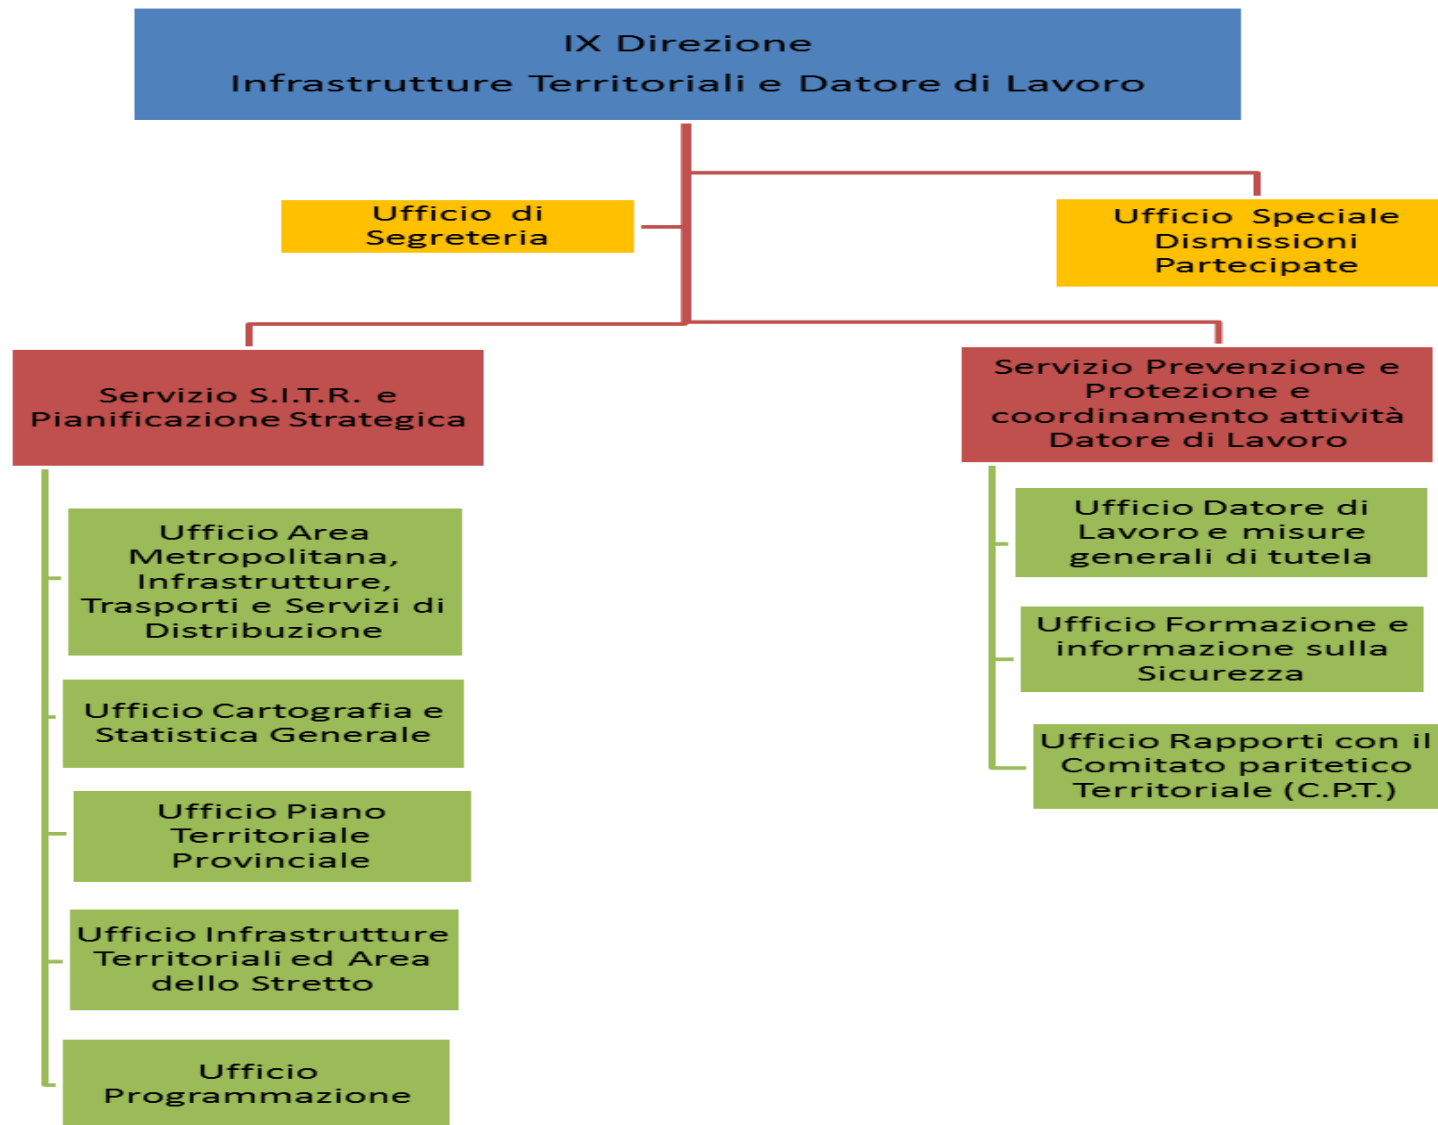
IX Direzione
Infrastrutture Territoriali e Datore di Lavoro

Ufficio di Segreteria

Ufficio Speciale Dismissioni Partecipate

Servizio S.I.T.R. e Pianificazione Strategica

Servizio Prevenzione e Protezione e coordinamento attività Datore di Lavoro

Ufficio Area Metropolitana, Infrastrutture, Trasporti e Servizi di Distribuzione

Ufficio Cartografia e Statistica Generale

Ufficio Piano Territoriale Provinciale

Ufficio Infrastrutture Territoriali ed Area dello Stretto

Ufficio Programmazione

Ufficio Datore di Lavoro e misure generali di tutela

Ufficio Formazione e informazione sulla Sicurezza

Ufficio Rapporti con il Comitato paritetico Territoriale (C.P.T.)